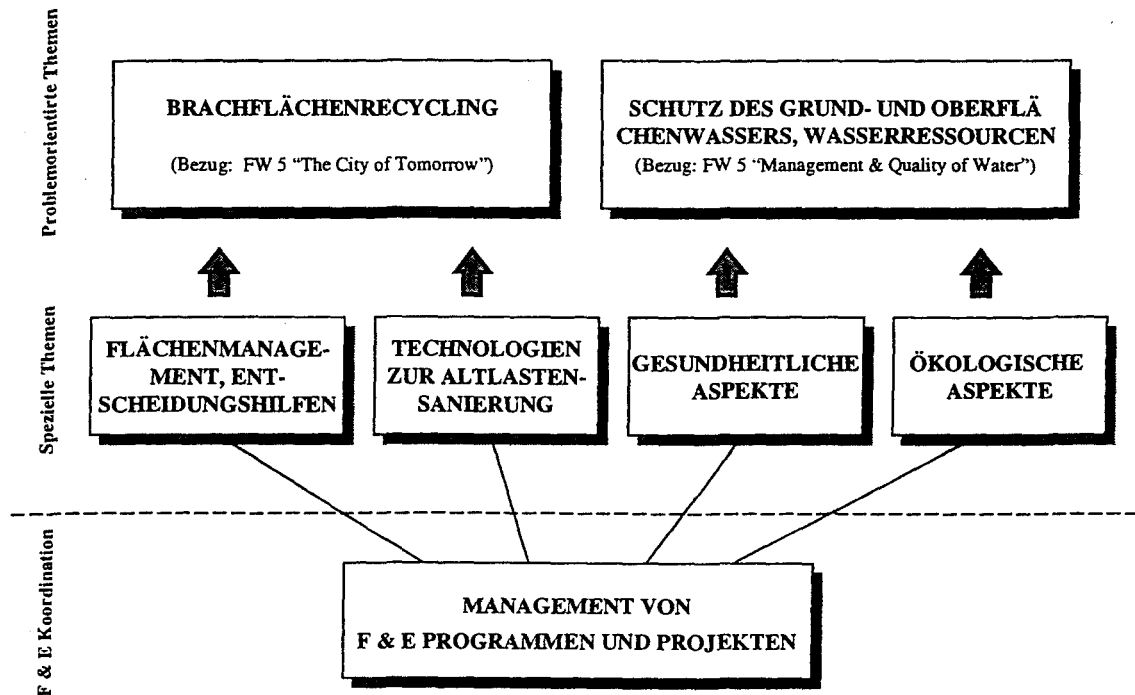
Problemorientirte Themen

BRACHFLÄCHENRECYCLING

(Bezug: FW 5 "The City of Tomorrow")

SCHUTZ DES GRUND- UND OBERFLÄ CHENWASSERS, WASSERRESSOURCEN

(Bezug: FW 5 "Management & Quality of Water")

Spezielle Themen

FLÄCHENMANAGEMENT, ENTSCHEIDUNGSHILFEN

TECHNOLOGIEN ZUR ALTLASTENSANIERUNG

GESUNDHEITLICHE ASPEKTE

ÖKOLOGISCHE ASPEKTE

F & E Koordination

MANAGEMENT VON F & E PROGRAMMEN UND PROJEKTEN